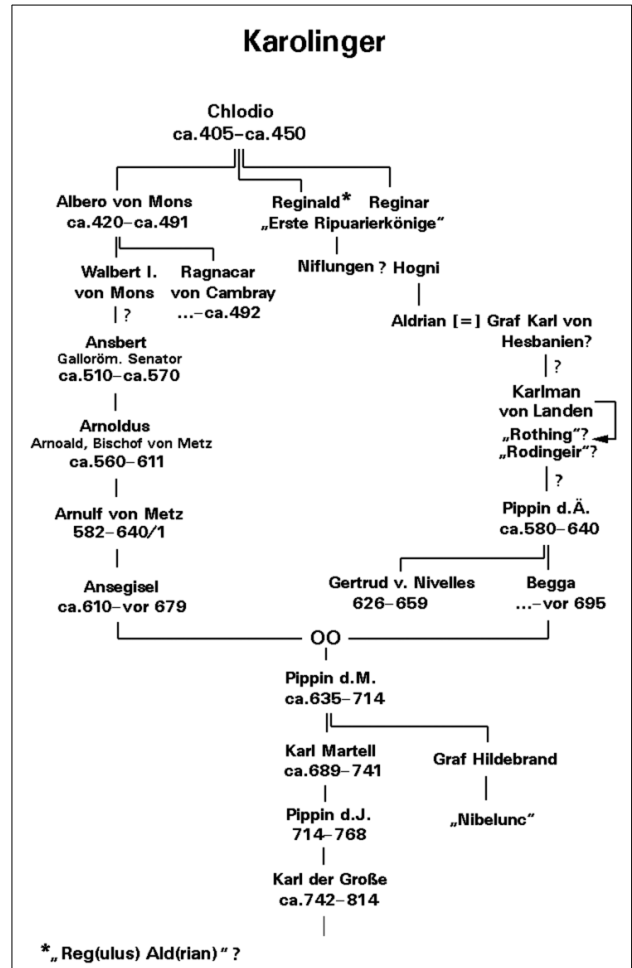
Karolinger

Chlodio
ca.405–ca.450

Albero von Mons
ca.420–ca.491

Reginald* Reginar
„Erste Ripuarierkönige"

Walbert I.
von Mons
?

Ragnacar
von Cambray
...–ca.492

Niflungen ? Hogni

Aldrian [=] Graf Karl von Hesbanien?

?

Ansbert
Galloröm. Senator
ca.510–ca.570

Karlman
von Landen
„Rothing"?
„Rodingeir"?

?

Arnoldus
Arnoald, Bischof von Metz
ca.560–611

Arnulf von Metz
582–640/1

Pippin d.Ä.
ca.580–640

Ansegisel
ca.610–vor 679

Gertrud v. Nivelles
626–659

Begga
...–vor 695

OO

Pippin d.M.
ca.635–714

Karl Martell
ca.689–741

Graf Hildebrand

Pippin d.J.
714–768

„Nibelunc"

Karl der Große
ca.742–814

*„Reg(ulus) Ald(rian)"?